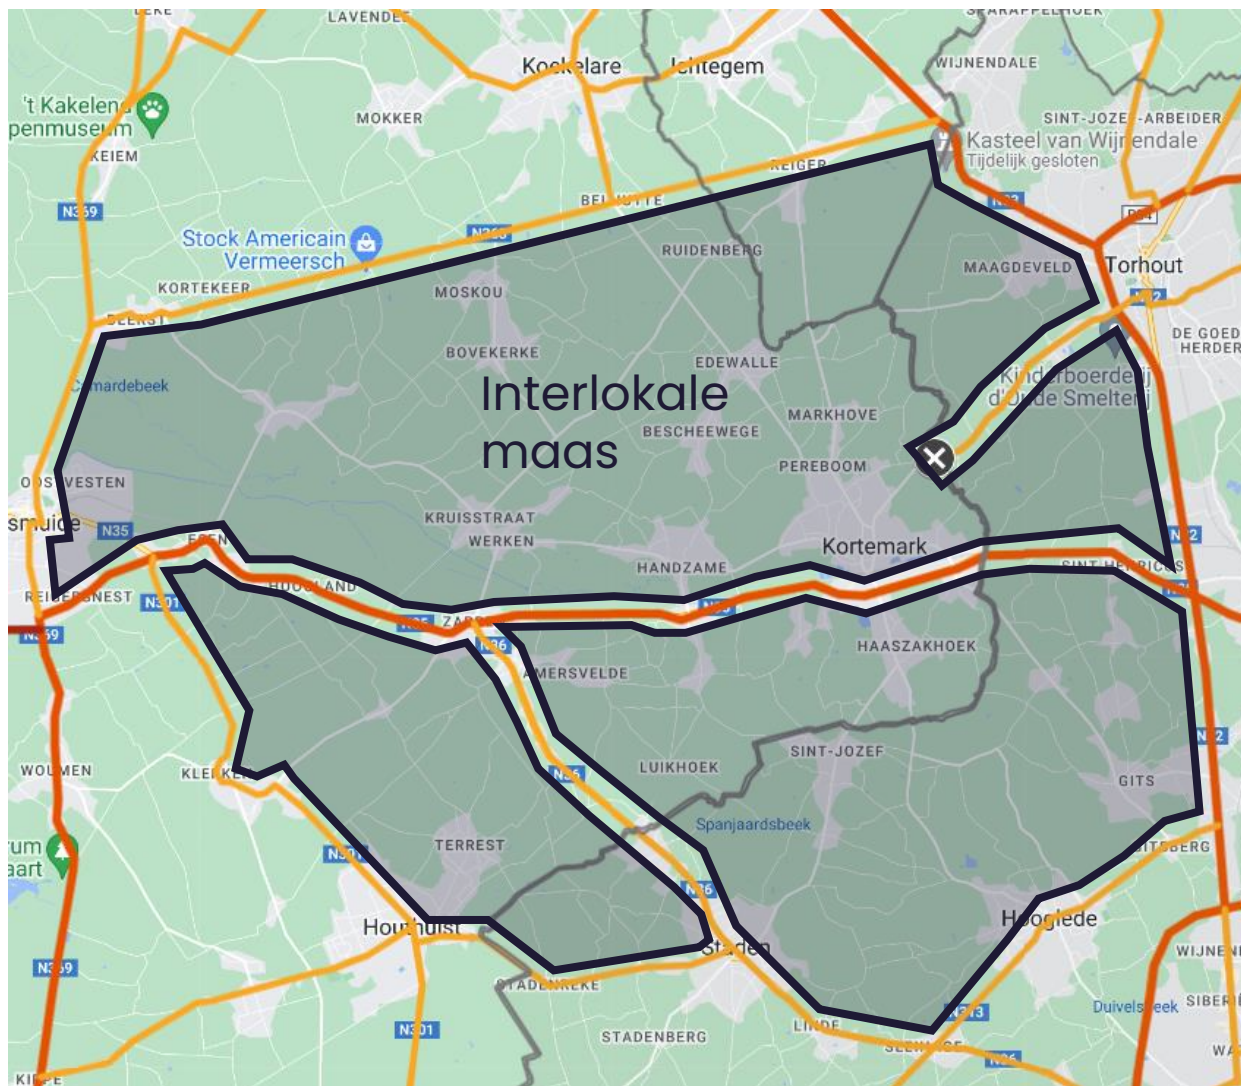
LAVENDEL
Koekelare
Ichtegem
WIJNENDALE
SINT-JOZEF-ARBEIDER
't Kakelenest
penmuseum
MOKKER
KEIEM
Kasteel van Wijnendale
Tijdelijk gesloten
REIGER
BEKNOTTE
N369
Stock Americain
Vermeersch
N363
RUIDENBERG
MAAGDEVELD
Torhout
KORTEKEER
MOSKOU
DE GOEDE HERDER
BOVEKERKE
EDEWALLE
Kinderboerderij
d'Oude Smelterij
Handzamevaart
Interlokale maas
MARKHOVE
BESCHEEWEGE
PEREBOOM
OOSTVESTEN
KRUISSTRAAT
N35
WERKEN
Kortemark
HANDZAME
SINT-HENRICUS
REIGERSNEST
N301
HOOGLAND
N369
ZARREN
N36
HAASZAKHOEK
AMERSVELDE
WOUMEN
KLERKEN
LUIKHOEK
SINT-JOZEF
GITS
Spanjaardsbeek
N36
TERREST
N301
Houthulst
Hooglede
Staden
STADENREKE
WIJNENDALE
N369
Duivelsbeek
N313
N301
STADENBERG
SLEIHAGE
LINDE